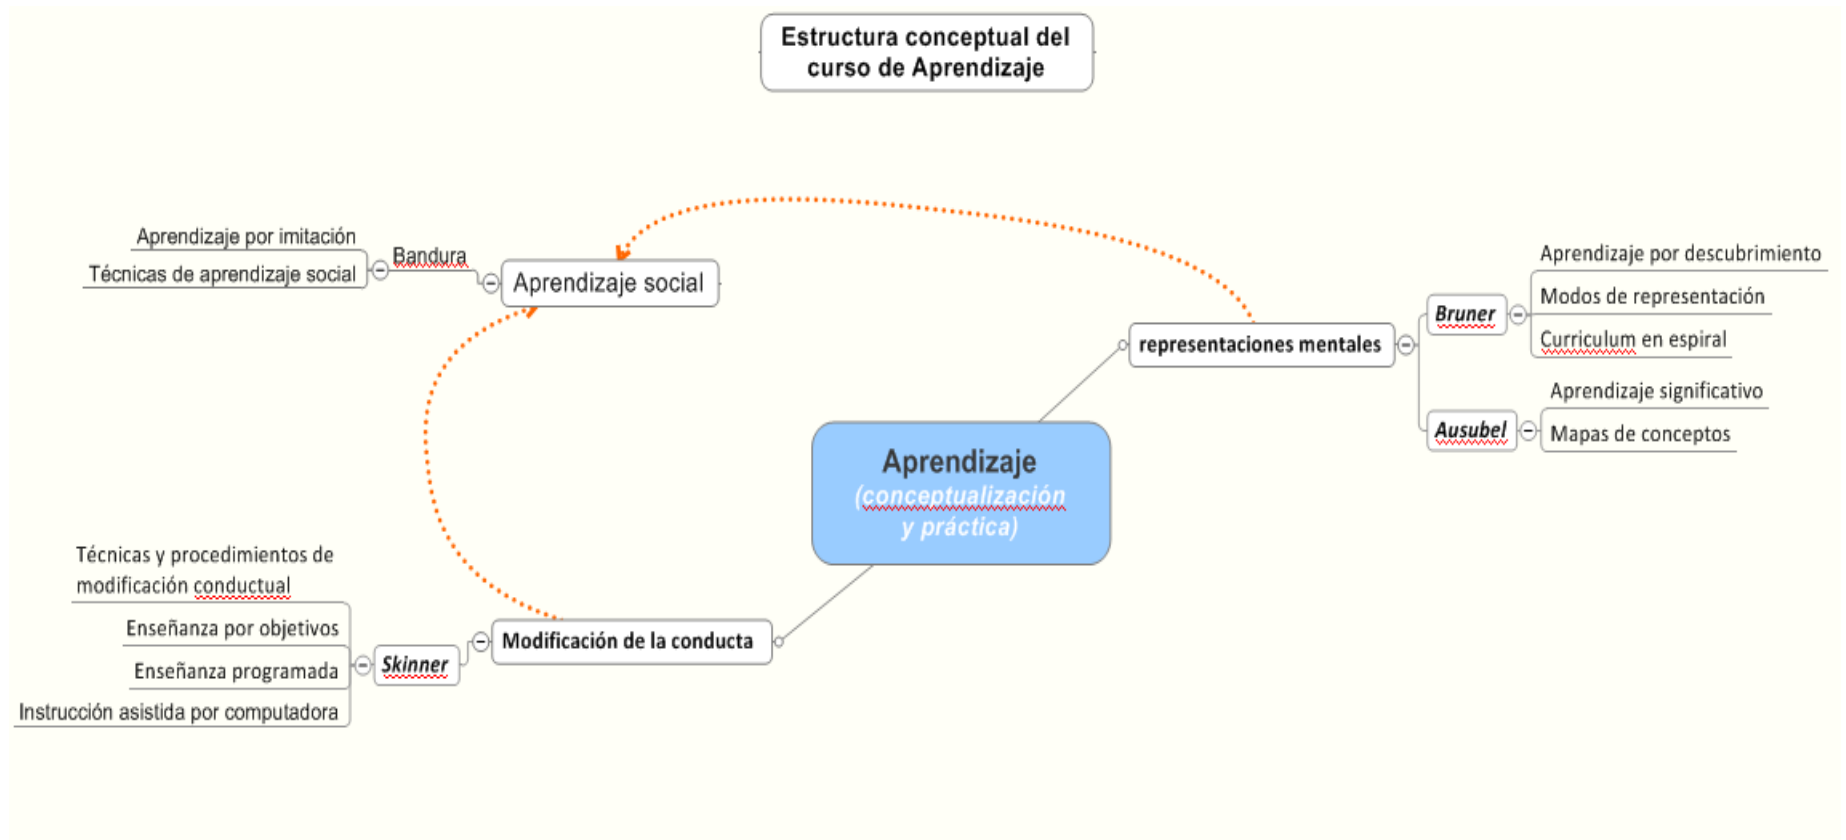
Estructura conceptual del curso de Aprendizaje

Aprendizaje por imitación
Técnicas de aprendizaje social
Bandura
Aprendizaje social

representaciones mentales
Bruner
Aprendizaje por descubrimiento
Modos de representación
Curriculum en espiral
Ausubel
Aprendizaje significativo
Mapas de conceptos

Aprendizaje
(conceptualización y práctica)

Técnicas y procedimientos de modificación conductual
Enseñanza por objetivos
Enseñanza programada
Instrucción asistida por computadora
Skinner
Modificación de la conducta